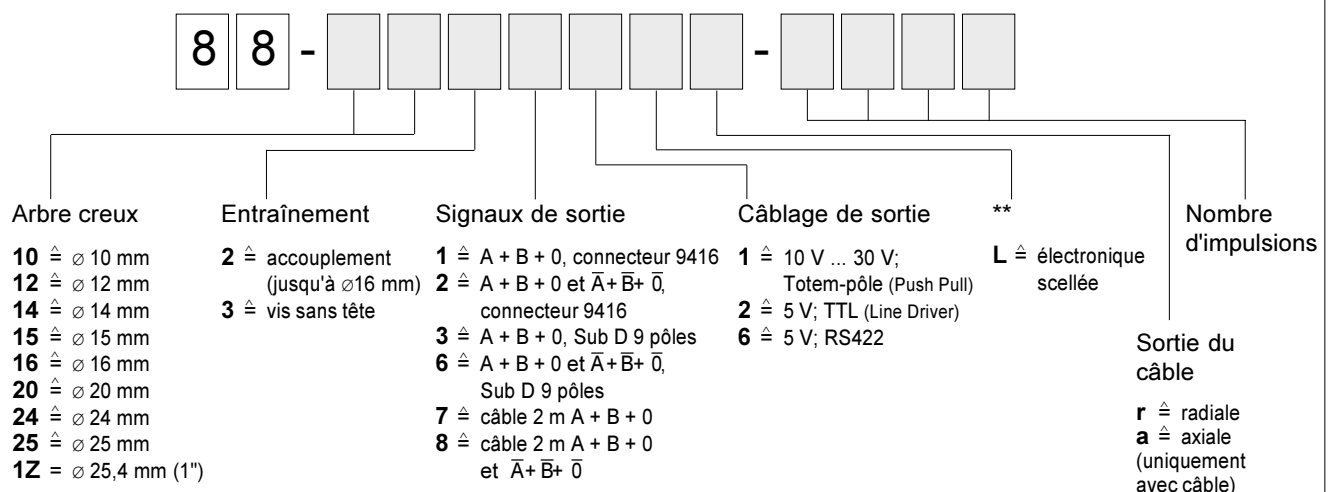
8 8 - - 

Arbre creux

**10** $\hat{=}$ ∅ 10 mm
**12** $\hat{=}$ ∅ 12 mm
**14** $\hat{=}$ ∅ 14 mm
**15** $\hat{=}$ ∅ 15 mm
**16** $\hat{=}$ ∅ 16 mm
**20** $\hat{=}$ ∅ 20 mm
**24** $\hat{=}$ ∅ 24 mm
**25** $\hat{=}$ ∅ 25 mm
**1Z** = ∅ 25,4 mm (1")

Entraînement

**2** $\hat{=}$ accouplement (jusqu'à ∅16 mm)
**3** $\hat{=}$ vis sans tête

Signaux de sortie

**1** $\hat{=}$ A + B + 0, connecteur 9416
**2** $\hat{=}$ A + B + 0 et $\overline{A}$+ $\overline{B}$+ $\overline{0}$, connecteur 9416
**3** $\hat{=}$ A + B + 0, Sub D 9 pôles
**6** $\hat{=}$ A + B + 0 et $\overline{A}$+ $\overline{B}$+ $\overline{0}$, Sub D 9 pôles
**7** $\hat{=}$ câble 2 m A + B + 0
**8** $\hat{=}$ câble 2 m A + B + 0 et $\overline{A}$+ $\overline{B}$+ $\overline{0}$

Câblage de sortie

**1** $\hat{=}$ 10 V ... 30 V; Totem-pôle (Push Pull)
**2** $\hat{=}$ 5 V; TTL (Line Driver)
**6** $\hat{=}$ 5 V; RS422

**

**L** $\hat{=}$ électronique scellée

Sortie du câble

**r** $\hat{=}$ radiale
**a** $\hat{=}$ axiale (uniquement avec câble)

Nombre d'impulsions